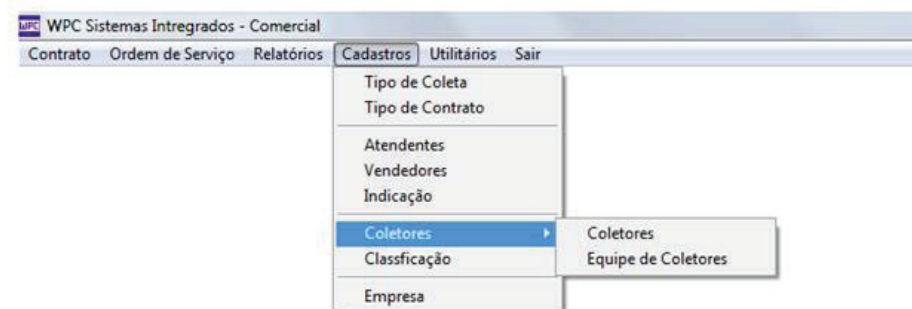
WPC WPC Sistemas Intregrados - Comercial
Contrato Ordem de Serviço Relatórios Cadastros Utilitários Sair

Tipo de Coleta
Tipo de Contrato

Atendentes
Vendedores
Indicação

Coletores
Classficação

Empresa

Coletores
Equipe de Coletores